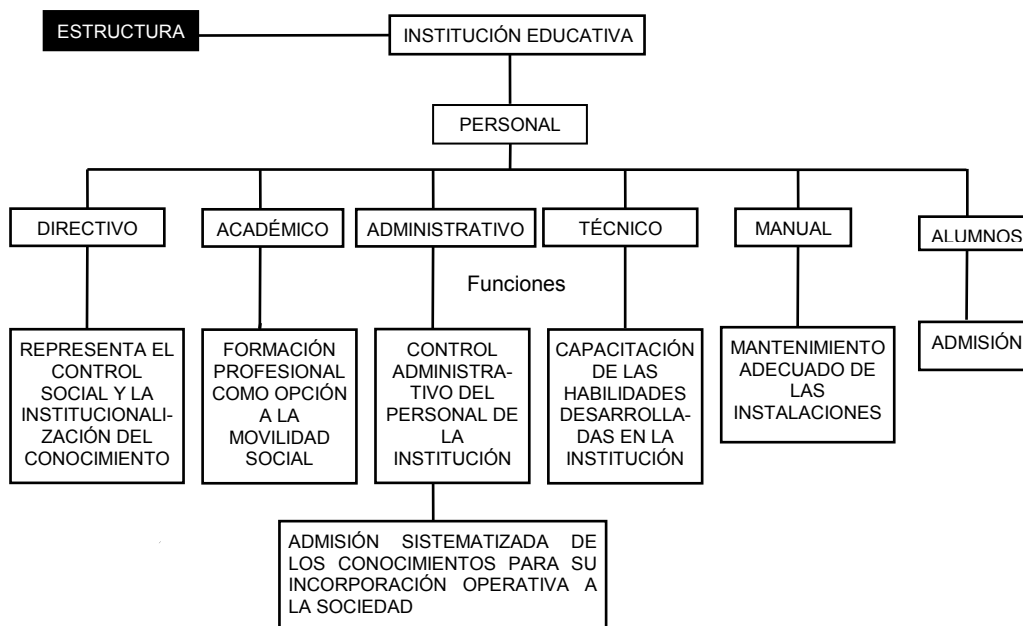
ESTRUCTURA

INSTITUCIÓN EDUCATIVA

PERSONAL

DIRECTIVO

ACADÉMICO

ADMINISTRATIVO

TÉCNICO

MANUAL

ALUMNOS

Funciones

REPRESENTA EL CONTROL SOCIAL Y LA INSTITUCIONALIZACIÓN DEL CONOCIMIENTO

FORMACIÓN PROFESIONAL COMO OPCIÓN A LA MOVILIDAD SOCIAL

CONTROL ADMINISTRATIVO DEL PERSONAL DE LA INSTITUCIÓN

CAPACITACIÓN DE LAS HABILIDADES DESARROLLADAS EN LA INSTITUCIÓN

MANTENIMIENTO ADECUADO DE LAS INSTALACIONES

ADMISIÓN

ADMISIÓN SISTEMATIZADA DE LOS CONOCIMIENTOS PARA SU INCORPORACIÓN OPERATIVA A LA SOCIEDAD